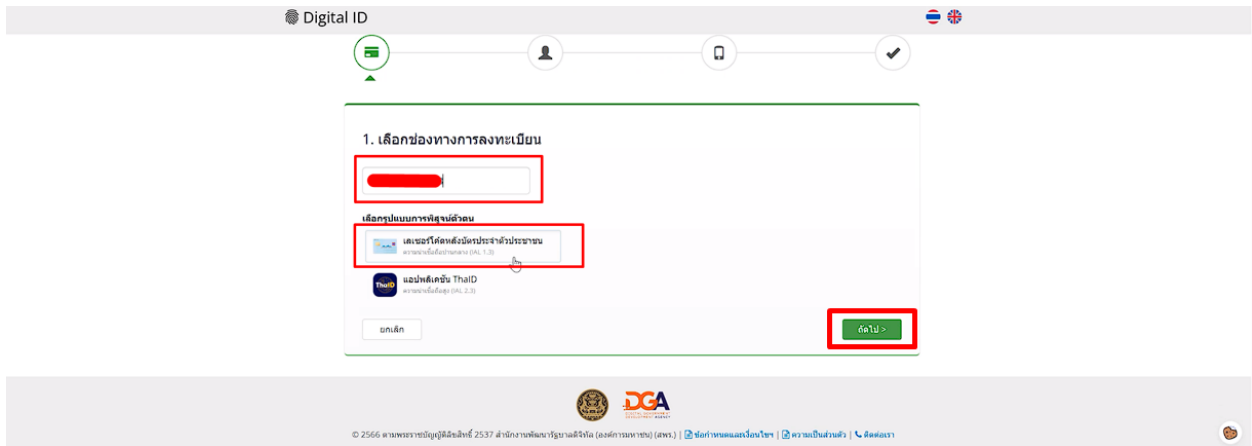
Digital ID

1. เลือกช่องทางการลงทะเบียน

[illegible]

เลือกรูปแบบการพิสูจน์ตัวตน

เลเซอร์โค้ดหลังบัตรประจำตัวประชาชน
ความน่าเชื่อถือปานกลาง (IAL 1.3)

แอปพลิเคชัน ThaiD
ความน่าเชื่อถือสูง (IAL 2.3)

ThaID

ยกเลิก

ถัดไป >

DGA

© 2566 ตามพระราชบัญญัติลิขสิทธิ์ 2537 สำนักงานพัฒนารัฐบาลดิจิทัล (องค์การมหาชน) (สพร.) | ข้อกำหนดและเงื่อนไขฯ | ความเป็นส่วนตัว | ติดต่อเรา